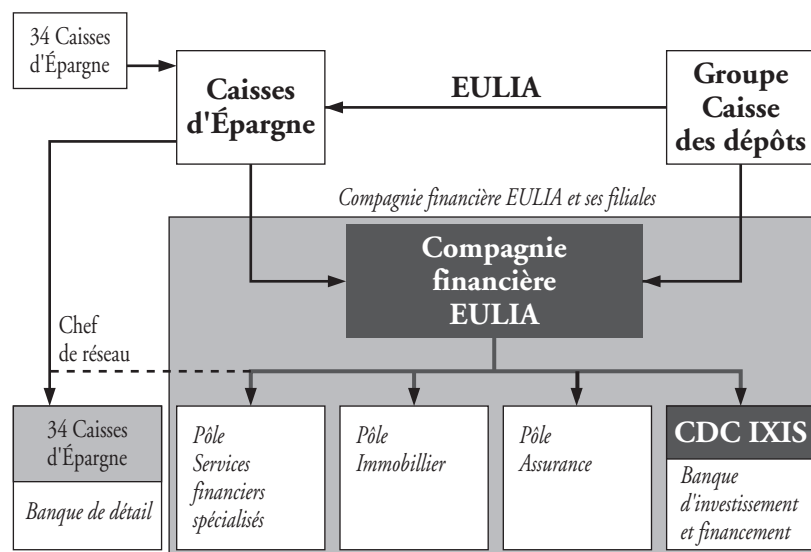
34 Caisses d'Épargne

Caisses d'Épargne

EULIA

Groupe Caisse des dépôts

Compagnie financière EULIA et ses filiales

Compagnie financière EULIA

Chef de réseau

34 Caisses d'Épargne

Banque de détail

Pôle Services financiers spécialisés

Pôle Immobilier

Pôle Assurance

CDC IXIS

Banque d'investissement et financement